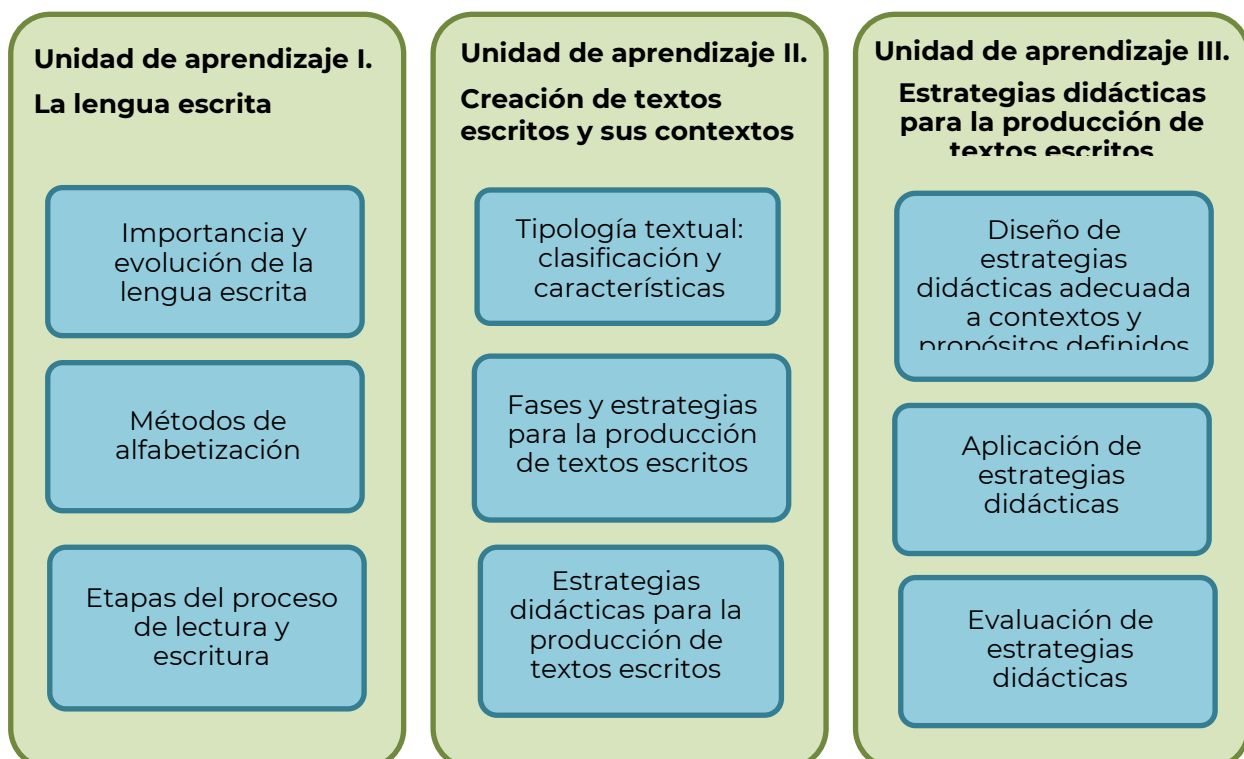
Unidad de aprendizaje I.

La lengua escrita

Importancia y evolución de la lengua escrita

Métodos de alfabetización

Etapas del proceso de lectura y escritura

Unidad de aprendizaje II.

Creación de textos escritos y sus contextos

Tipología textual: clasificación y características

Fases y estrategias para la producción de textos escritos

Estrategias didácticas para la producción de textos escritos

Unidad de aprendizaje III.

Estrategias didácticas para la producción de textos escritos

Diseño de estrategias didácticas adecuada a contextos y propósitos definidos

Aplicación de estrategias didácticas

Evaluación de estrategias didácticas